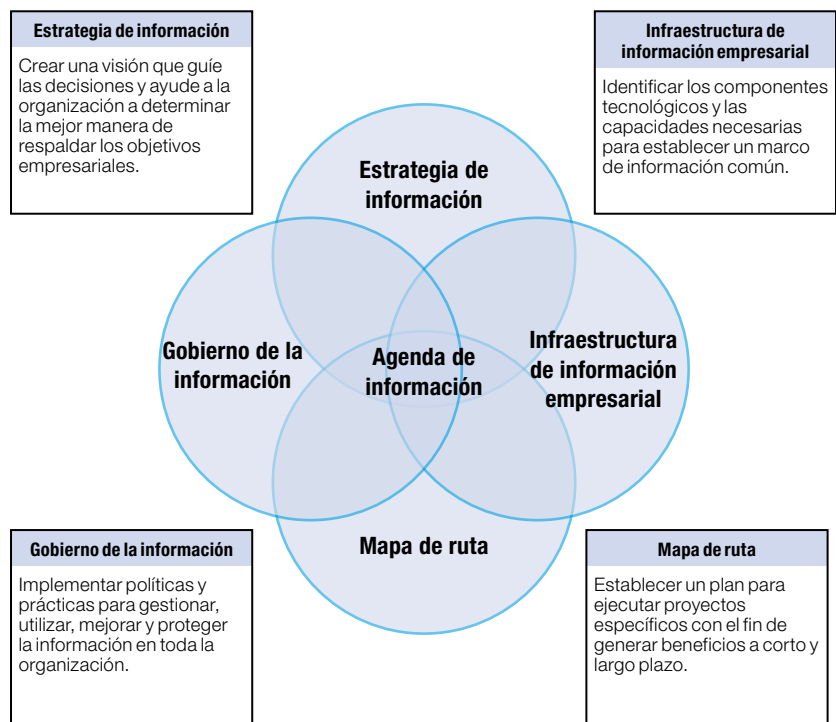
Estrategia de información

Crear una visión que guíe las decisiones y ayude a la organización a determinar la mejor manera de respaldar los objetivos empresariales.

Infraestructura de información empresarial

Identificar los componentes tecnológicos y las capacidades necesarias para establecer un marco de información común.

Estrategia de información

Gobierno de la información

Agenda de información

Infraestructura de información empresarial

Mapa de ruta

Gobierno de la información

Implementar políticas y prácticas para gestionar, utilizar, mejorar y proteger la información en toda la organización.

Mapa de ruta

Establecer un plan para ejecutar proyectos específicos con el fin de generar beneficios a corto y largo plazo.